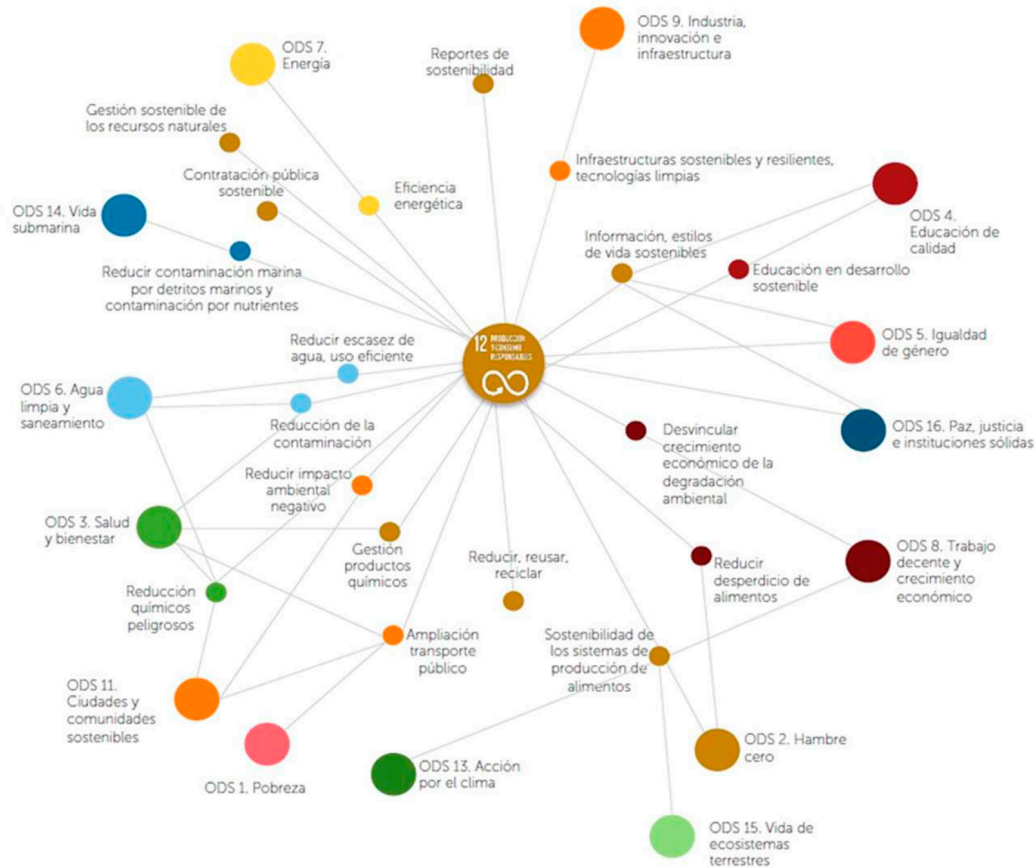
ODS 7. Energía

Reportes de sostenibilidad

ODS 9. Industria, innovación e infraestructura

Gestión sostenible de los recursos naturales

Contratación pública sostenible

Eficiencia energética

Infraestructuras sostenibles y resilientes, tecnologías limpias

ODS 14. Vida submarina

ODS 4. Educación de calidad

Información, estilos de vida sostenibles

Reducir contaminación marina por detritos marinos y contaminación por nutrientes

Educación en desarrollo sostenible

12 PRODUCCIÓN Y CONSUMO RESPONSABLES

Reducir escasez de agua, uso eficiente

ODS 5. Igualdad de género

ODS 6. Agua limpia y saneamiento

Reducción de la contaminación

ODS 16. Paz, justicia e instituciones sólidas

Desvincular crecimiento económico de la degradación ambiental

Reducir impacto ambiental negativo

ODS 3. Salud y bienestar

Gestión productos químicos

Reducir, reusar, reciclar

Reducir desperdicio de alimentos

ODS 8. Trabajo decente y crecimiento económico

Reducción químicos peligrosos

Ampliación transporte público

Sostenibilidad de los sistemas de producción de alimentos

ODS 11. Ciudades y comunidades sostenibles

ODS 2. Hambre cero

ODS 1. Pobreza

ODS 13. Acción por el clima

ODS 15. Vida de ecosistemas terrestres